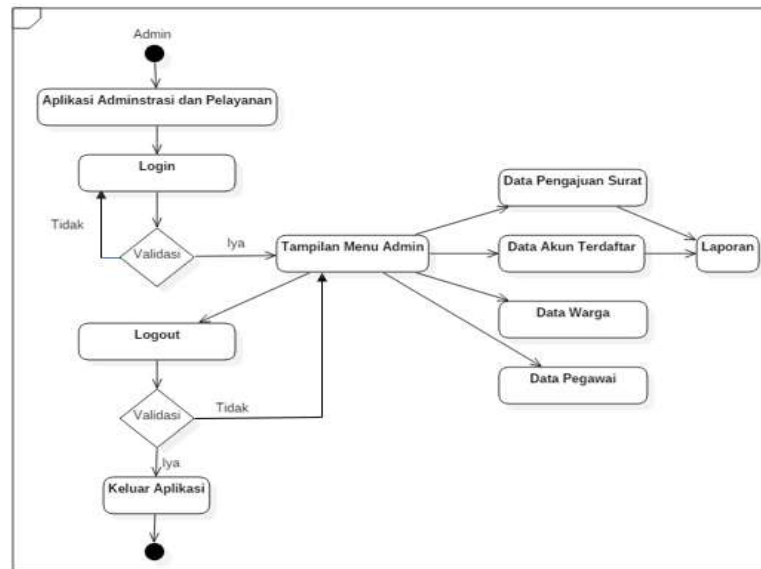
Admin

Aplikasi Adminstrasi dan Pelayanan

Login

Tidak

Validasi

Iya

Tampilan Menu Admin

Data Pengajuan Surat

Data Akun Terdaftar

Laporan

Data Warga

Data Pegawai

Logout

Validasi

Tidak

Iya

Keluar Aplikasi